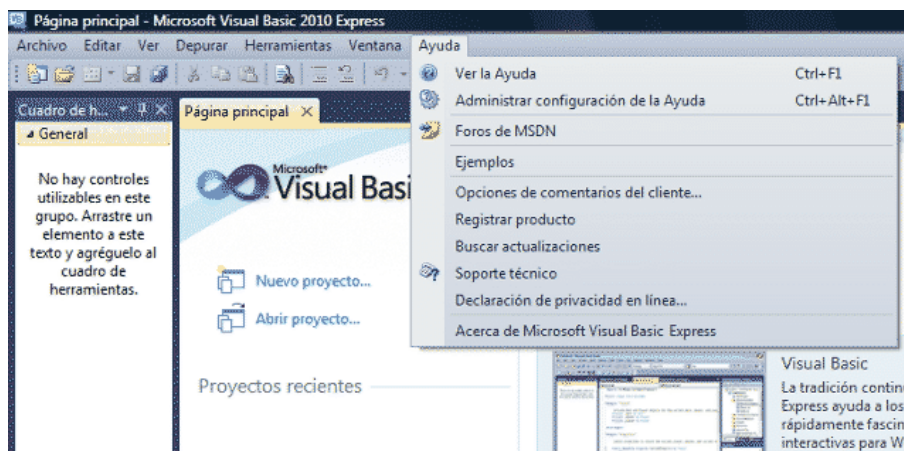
Página principal - Microsoft Visual Basic 2010 Express

Archivo Editar Ver Depurar Herramientas Ventana Ayuda

Cuadro de h...

Página principal ×

General

No hay controles utilizables en este grupo. Arrastre un elemento a este texto y agréguelo al cuadro de herramientas.

Microsoft Visual Basi

Nuevo proyecto...

Abrir proyecto...

Proyectos recientes

Ver la Ayuda Ctrl+F1

Administrar configuración de la Ayuda Ctrl+Alt+F1

Foros de MSDN

Ejemplos

Opciones de comentarios del cliente...

Registrar producto

Buscar actualizaciones

Soporte técnico

Declaración de privacidad en línea...

Acerca de Microsoft Visual Basic Express

Visual Basic

La tradición contin

Express ayuda a los

rápidamente fascin

interactivas para W